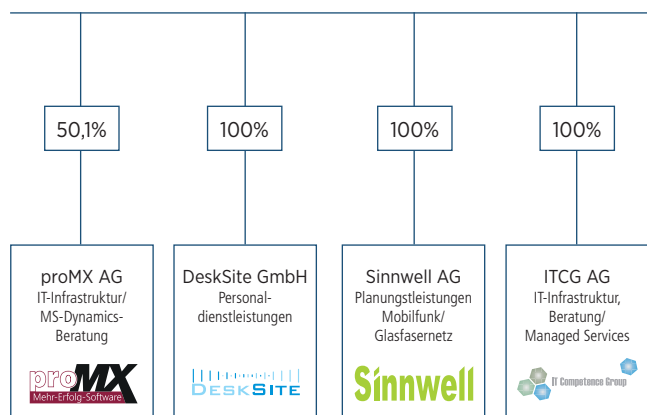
50,1%

100%

100%

100%

proMX AG
IT-Infrastruktur/ MS-Dynamics-Beratung

proMX
Mehr-Erfolg-Software

DeskSite GmbH
Personaldienstleistungen

DESKSITE

Sinnwell AG
Planungsleistungen Mobilfunk/ Glasfasernetz

Sinnwell

ITCG AG
IT-Infrastruktur, Beratung/ Managed Services

IT Competence Group